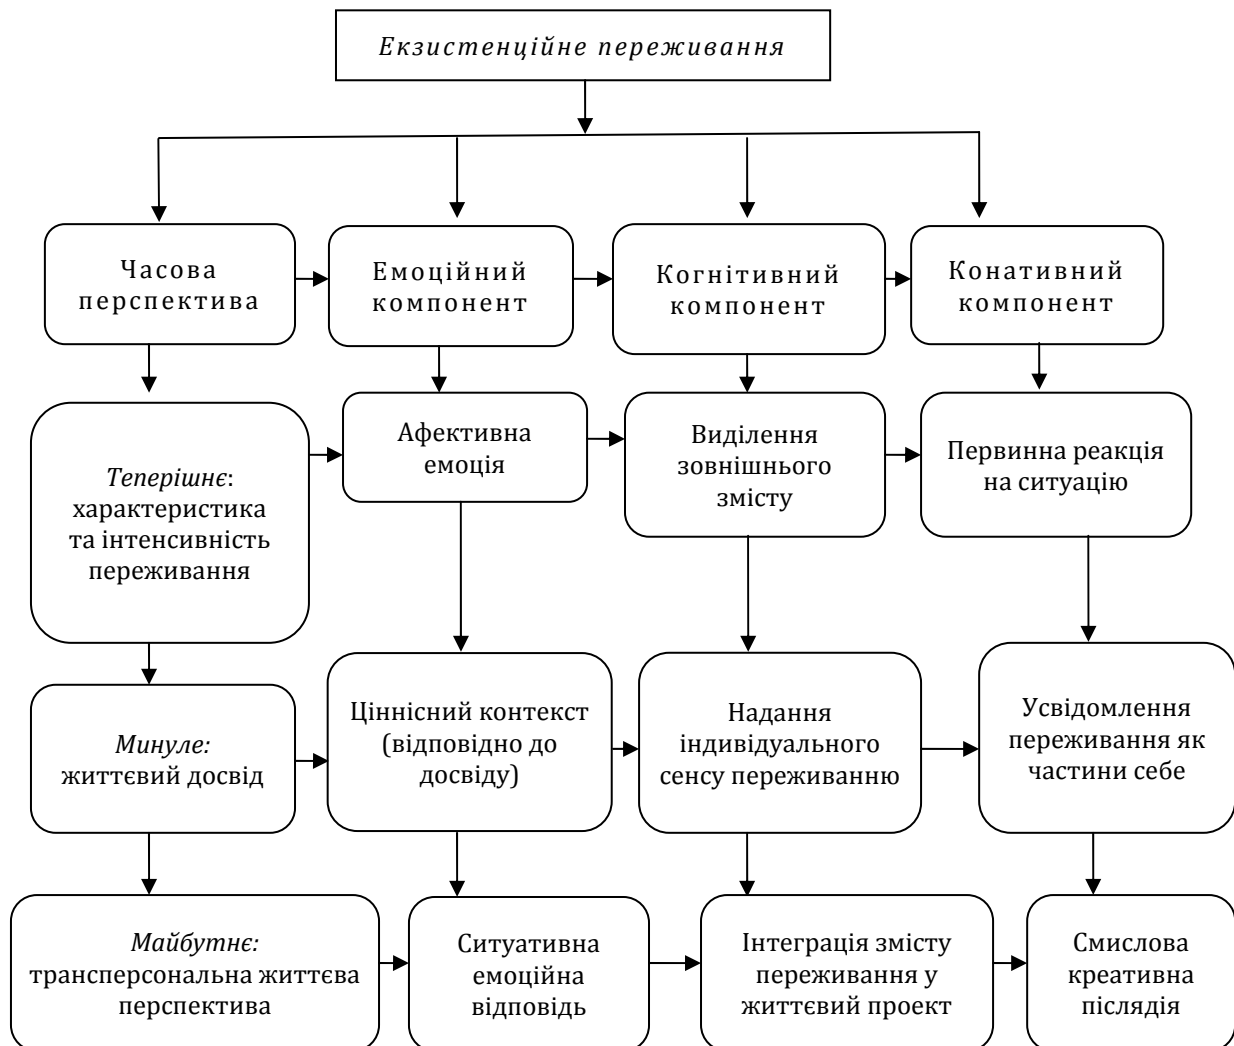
Екзистенційне переживання

Часова перспектива

Емоційний компонент

Когнітивний компонент

Конативний компонент

Теперішнє: характеристика та інтенсивність переживання

Афективна емоція

Виділення зовнішнього змісту

Первинна реакція на ситуацію

Минуле: життєвий досвід

Ціннісний контекст (відповідно до досвіду)

Надання індивідуального сенсу переживанню

Усвідомлення переживання як частини себе

Майбутнє: трансперсональна життєва перспектива

Ситуативна емоційна відповідь

Інтеграція змісту переживання у життєвий проект

Смислова креативна післядія